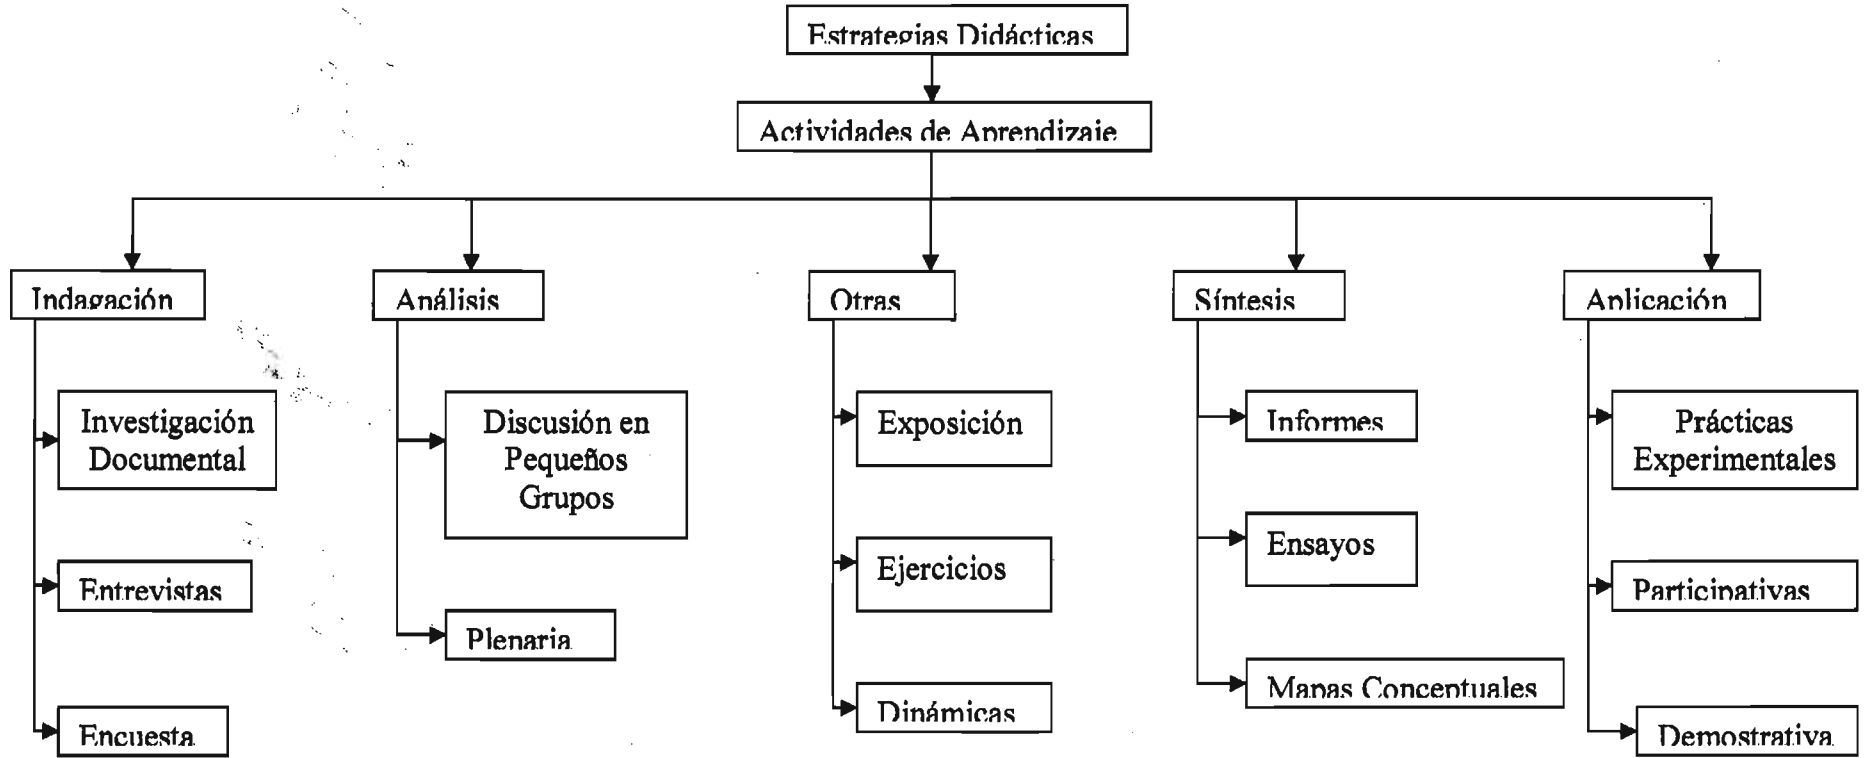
Estrategias Didácticas

Actividades de Aprendizaje

Indagación

Investigación Documental

Entrevistas

Encuesta

Análisis

Discusión en Pequeños Grupos

Plenaria

Otras

Exposición

Ejercicios

Dinámicas

Síntesis

Informes

Ensayos

Mapas Conceptuales

Aplicación

Prácticas Experimentales

Participativas

Demostrativa